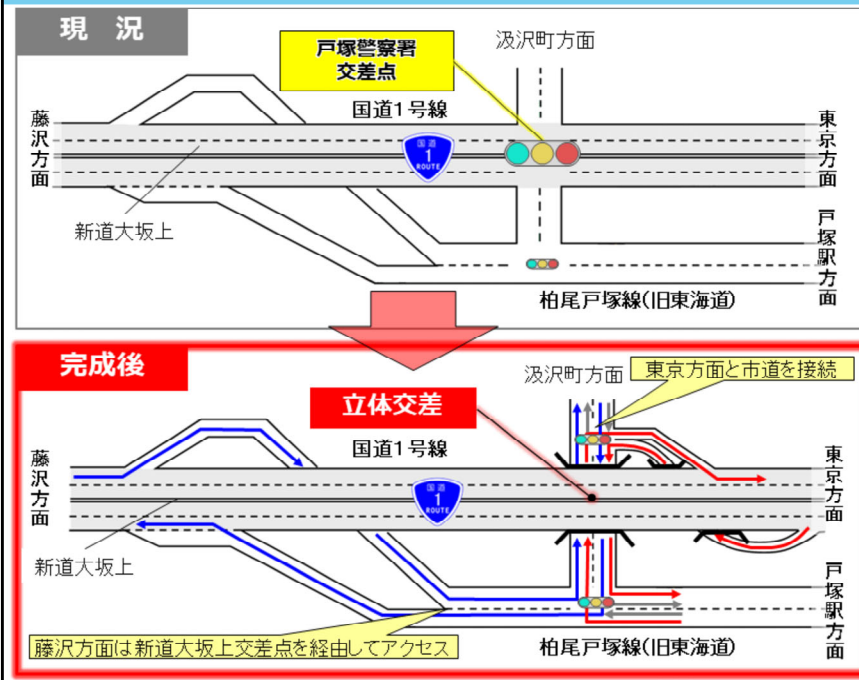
現　況

戸塚警察署
交差点

汲沢町方面

国道1号線

藤
沢
方
面

東
京
方
面

国道
1
ROUTE

新道大坂上

戸
塚
駅
方
面

柏尾戸塚線(旧東海道)

完成後

汲沢町方面

東京方面と市道を接続

立体交差

国道1号線

藤
沢
方
面

東
京
方
面

国道
1
ROUTE

新道大坂上

戸
塚
駅
方
面

藤沢方面は新道大坂上交差点を経由してアクセス

柏尾戸塚線(旧東海道)